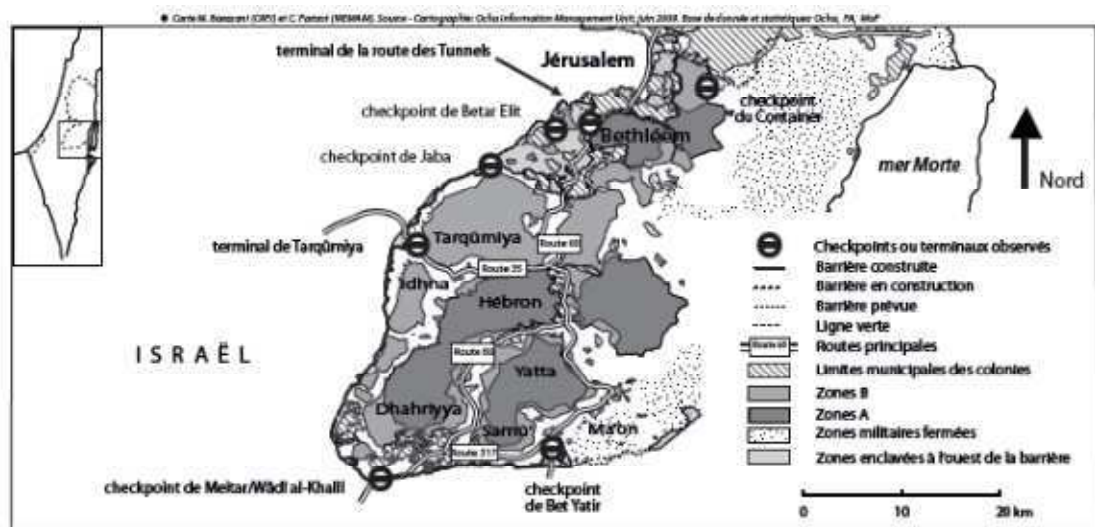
© Carte M. Bazzazi (CRIS) et C. Parisot (MEMAA). Source - Cartographie: Ocha Information Management Unit, juin 2008. Base de données et statistiques: Ocha, PA, MoP

terminal de la route des Tunnels

Jérusalem

checkpoint de Betar Elit

Bethléem

checkpoint du Container

checkpoint de Jaba

mer Morte

Nord

terminal de Tarqûmiya

Tarqûmiya

Route 60

Route 35

Idhna

Hébron

Route 60

Yatta

ISRAËL

Dhahriyya

Samo

Maon

Route 317

checkpoint de Meitar/Wâdî al-Khalil

checkpoint de Bet Yatir

Checkpoints ou terminaux observés

Barrière construite

Barrière en construction

Barrière prévue

Ligne verte

Route 60 Routes principales

Limites municipales des colonies

Zones B

Zones A

Zones militaires fermées

Zones enclavées à l'ouest de la barrière

0 10 20 km